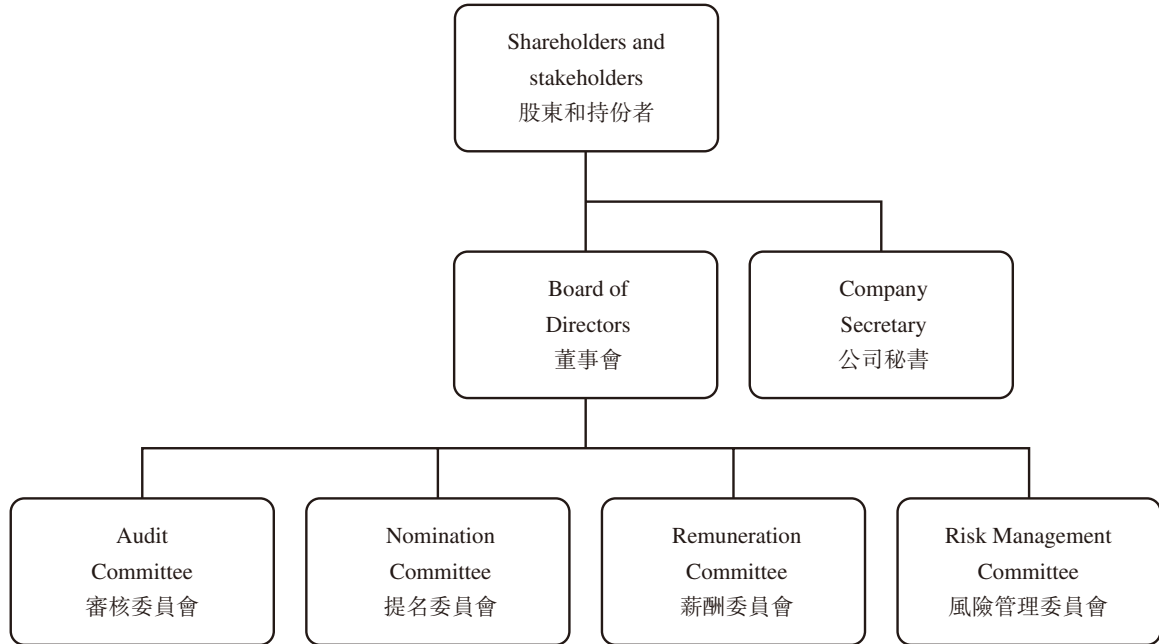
Shareholders and stakeholders
股東和持份者

Board of Directors
董事會

Company Secretary
公司秘書

Audit Committee
審核委員會

Nomination Committee
提名委員會

Remuneration Committee
薪酬委員會

Risk Management Committee
風險管理委員會